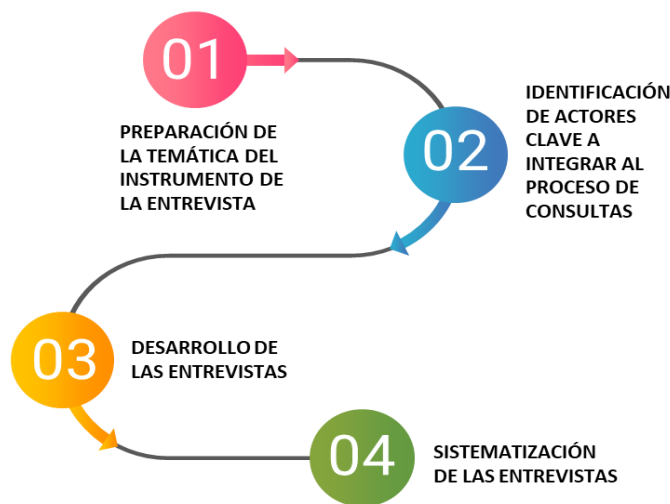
01

PREPARACIÓN DE LA TEMÁTICA DEL INSTRUMENTO DE LA ENTREVISTA

02

IDENTIFICACIÓN DE ACTORES CLAVE A INTEGRAR AL PROCESO DE CONSULTAS

03

DESARROLLO DE LAS ENTREVISTAS

04

SISTEMATIZACIÓN DE LAS ENTREVISTAS